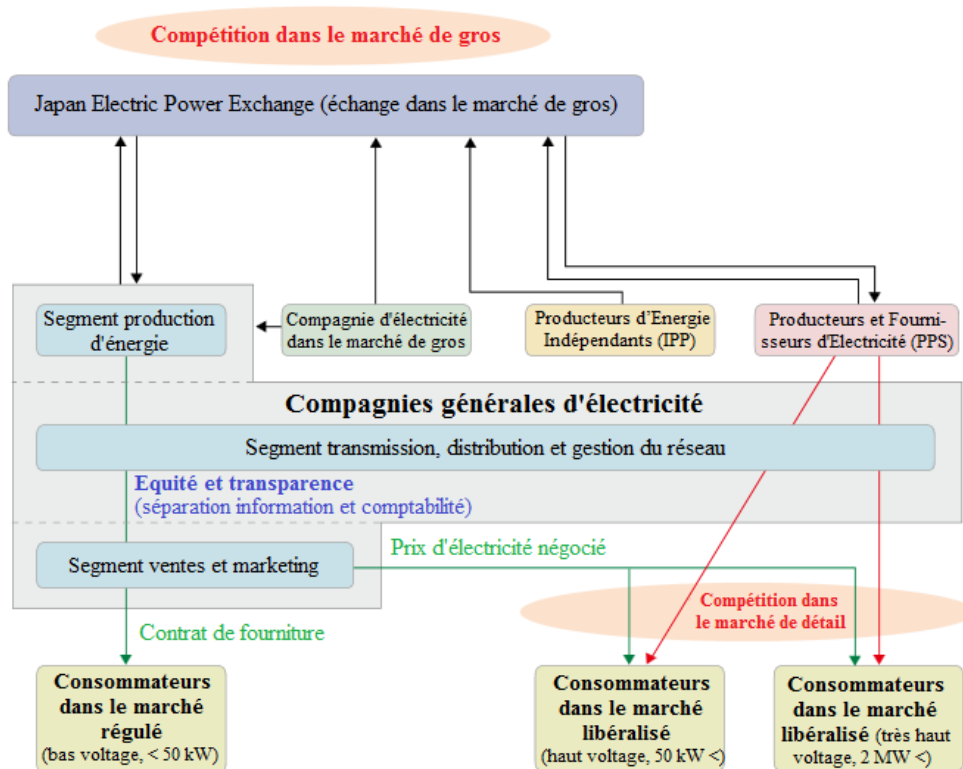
Compétition dans le marché de gros

Japan Electric Power Exchange (échange dans le marché de gros)

Segment production d'énergie

Compagnie d'électricité dans le marché de gros

Producteurs d'Energie Indépendants (IPP)

Producteurs et Fournisseurs d'Electricité (PPS)

Compagnies générales d'électricité

Segment transmission, distribution et gestion du réseau

Equité et transparence
(séparation information et comptabilité)

Segment ventes et marketing

Prix d'électricité négocié

Compétition dans le marché de détail

Contrat de fourniture

Consommateurs dans le marché régulé
(bas voltage, < 50 kW)

Consommateurs dans le marché libéralisé
(haut voltage, 50 kW <)

Consommateurs dans le marché libéralisé (très haut voltage, 2 MW <)